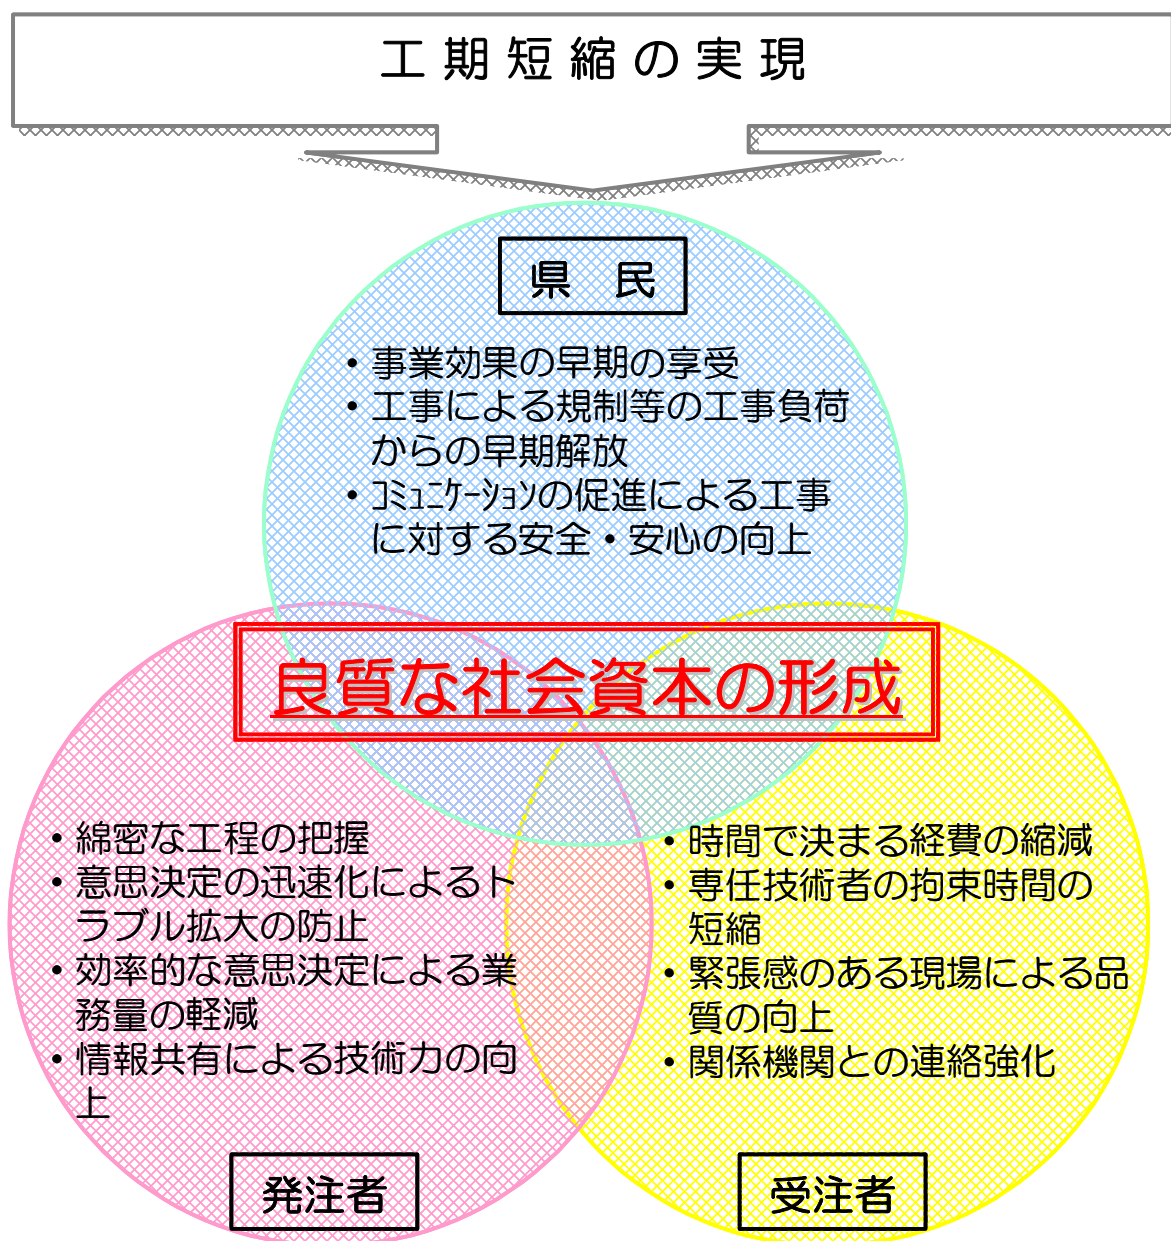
工期短縮の実現

県　民

・事業効果の早期の享受
・工事による規制等の工事負荷からの早期解放
・ｺﾐｭﾆｹｰｼｮﾝの促進による工事に対する安全・安心の向上

良質な社会資本の形成

・綿密な工程の把握
・意思決定の迅速化によるトラブル拡大の防止
・効率的な意思決定による業務量の軽減
・情報共有による技術力の向上

発注者

・時間で決まる経費の縮減
・専任技術者の拘束時間の短縮
・緊張感のある現場による品質の向上
・関係機関との連絡強化

受注者